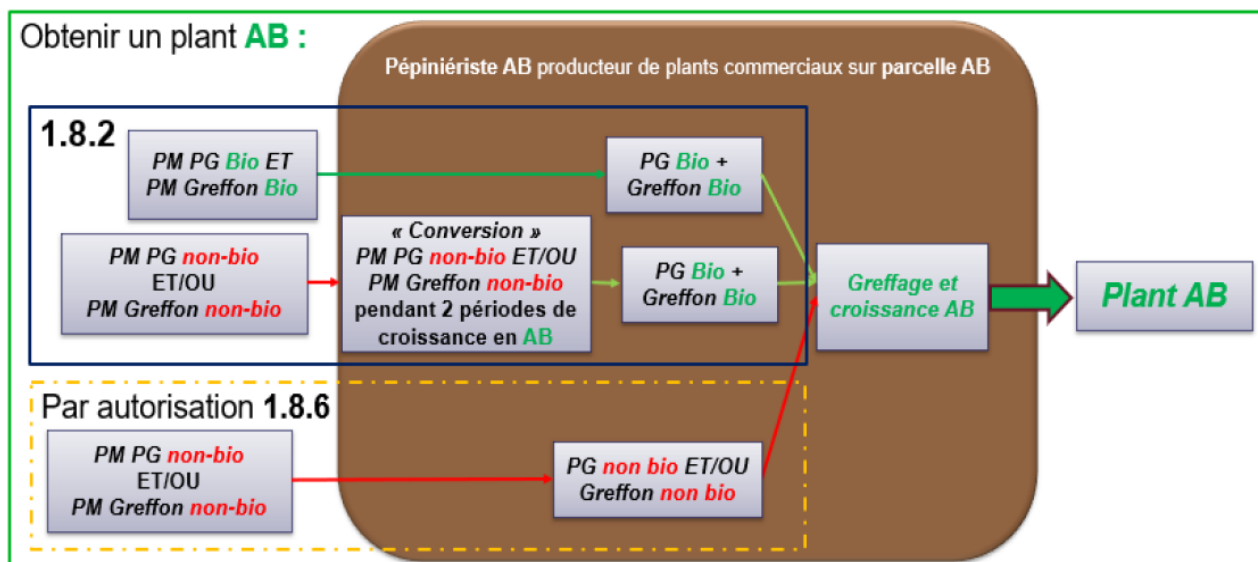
Obtenir un plant AB :

Pépiniériste AB producteur de plants commerciaux sur parcelle AB

1.8.2

PM PG Bio ET
PM Greffon Bio

PG Bio +
Greffon Bio

PM PG non-bio
ET/OU
PM Greffon non-bio

« Conversion »
PM PG non-bio ET/OU
PM Greffon non-bio
pendant 2 périodes de croissance en AB

PG Bio +
Greffon Bio

Greffage et croissance AB

Plant AB

Par autorisation 1.8.6

PM PG non-bio
ET/OU
PM Greffon non-bio

PG non bio ET/OU
Greffon non bio